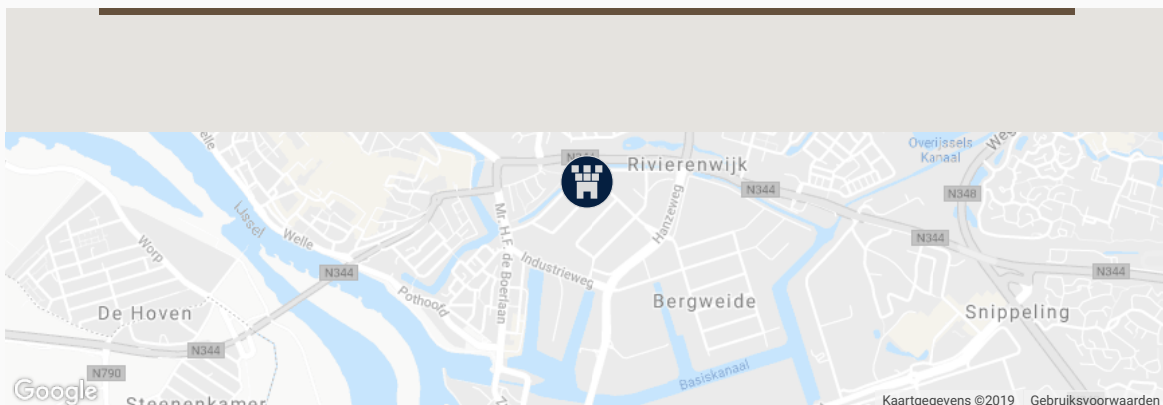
Rivierenwijk
Overijssels Kanaal
N344
N348
N344
N344
Welle
IJssel
Welle
Worp
N344
Mr. H.F. de Boerlaan
Industrieweg
Hanzeweg
Pothoofd
De Hoven
Bergweide
Snippeling
N344
N790
Basiskanaal
Google
Steenenkamer
Kaartgegevens ©2019
Gebruiksvoorwaarden